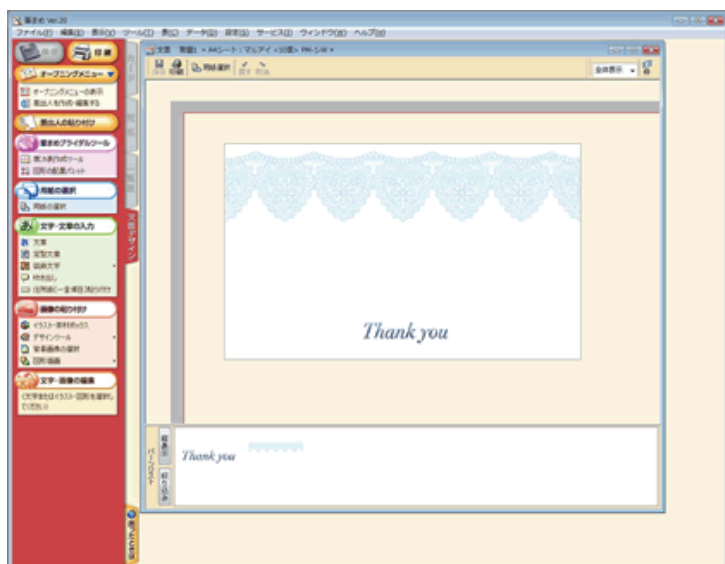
筆まめ Ver.20
ファイル(F) 編集(E) 表示(V) ツール(T) 表(O) データ(D) 設定(S) サービス(U) ウィンドウ(W) ヘルプ(H)

表面 印刷
オープニングメニュー
オープニングメニューの表示
差出人を作成・編集する
差出人の貼り付け
筆まめブライダルツール
席次表作成ツール
図形の配置パレット
用紙の選択
用紙の選択
文字・文章の入力
文章
定型文章
装飾文字
吹き出し
住所録に一括項目貼り付け
画像の貼り付け
イラスト・素材ボックス
デザインツール
背景画像の選択
図形描画
文字・画像の編集
(文字またはイラスト・図形を選択してください)

文面 無題1 × A4シート：マルアイ <10面> PM-5-W ×
保存 印刷 用紙選択 戻す 取消
全体表示
文面デザイン

Thank you

Thank you
パーツリスト